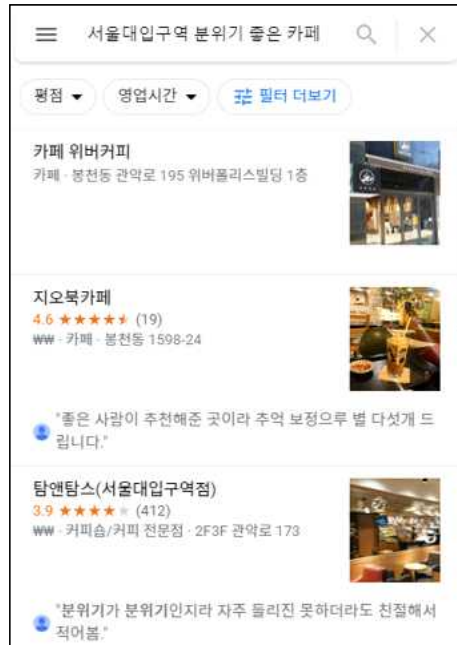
서울대입구역 분위기 좋은 카페

평점 ▾ 영업시간 ▾ 필터 더보기

카페 위버커피
카페 · 봉천동 관악로 195 위버폴리스빌딩 1층

지오북카페
4.6 ★★★★★ (19)
₩₩ · 카페 · 봉천동 1598-24

"좋은 사람이 추천해준 곳이라 추억 보정으루 별 다섯개 드립니다."

탐앤탐스(서울대입구역점)
3.9 ★★★★★ (412)
₩₩ · 커피숍/커피 전문점 · 2F3F 관악로 173

"분위기가 분위기인지라 자주 들리진 못하더라도 친절해서 적어봄."